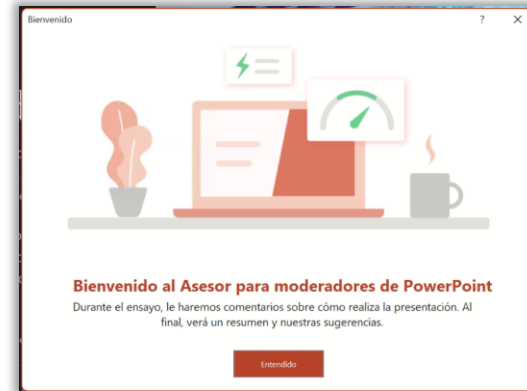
Bienvenido

?

×

Bienvenido al Asesor para moderadores de PowerPoint

Durante el ensayo, le haremos comentarios sobre cómo realiza la presentación. Al final, verá un resumen y nuestras sugerencias.

Entendido